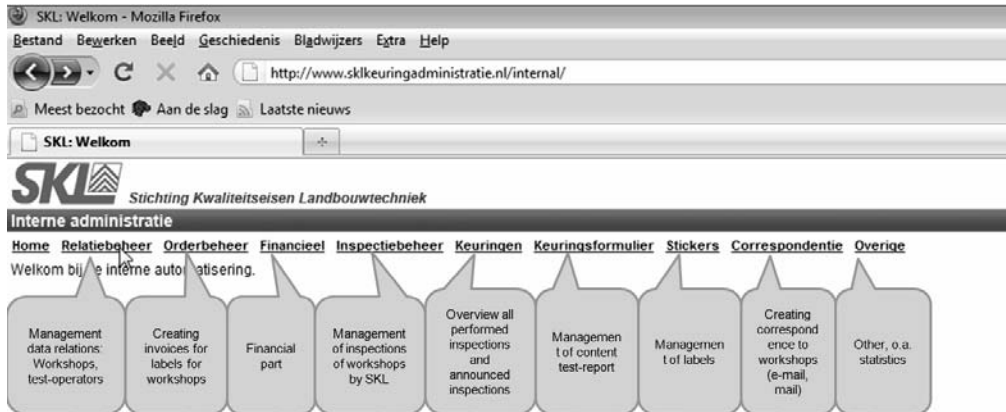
SKL: Welkom - Mozilla Firefox

Bestand Bewerken Beeld Geschiedenis Bladwijzers Extra Help

http://www.sklkeuringadministratie.nl/internal/

Meest bezocht Aan de slag Laatste nieuws

SKL: Welkom

SKL

Stichting Kwaliteitseisen Landbouwtechniek

Interne administratie

Home Relatiebeheer Orderbeheer Financieel Inspectiebeheer Keuringen Keuringsformulier Stickers Correspondentie Overige

Welkom bij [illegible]e interne auto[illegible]atisering.

Management data relations: Workshops, test-operators

Creating invoices for labels for workshops

Financial part

Management of inspections of workshops by SKL

Overview all performed inspections and announced inspections

Management of content test-report

Management of labels

Creating correspondence to workshops (e-mail, mail)

Other, o.a. statistics